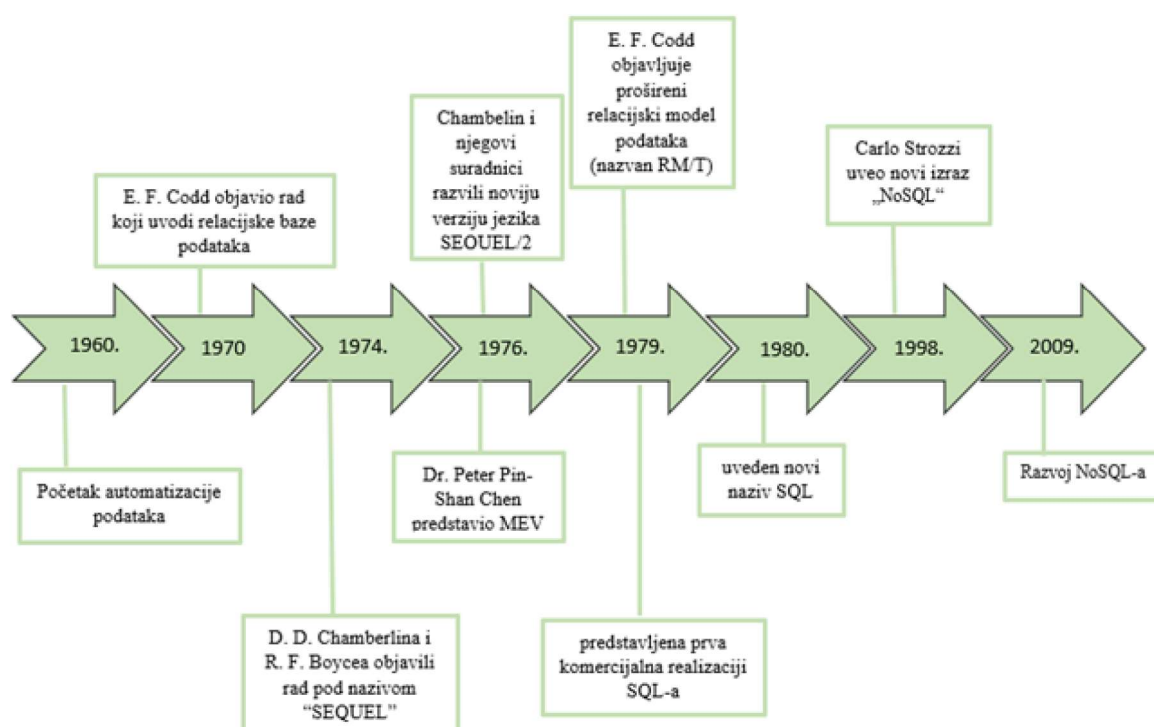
E. F. Codd objavljuje prošireni relacijski model podataka (nazvan RM/T)

Chambelin i njegovi suradnici razvili noviju verziju jezika SEOUEL/2

E. F. Codd objavio rad koji uvodi relacijske baze podataka

Carlo Strozzi uveo novi izraz „NoSQL“

1960.

1970

1974.

1976.

1979.

1980.

1998.

2009.

Početak automatizacije podataka

D. D. Chamberlina i R. F. Boycea objavili rad pod nazivom “SEQUEL”

Dr. Peter Pin-Shan Chen predstavio MEV

predstavljena prva komercijalna realizaciji SQL-a

uveden novi naziv SQL

Razvoj NoSQL-a